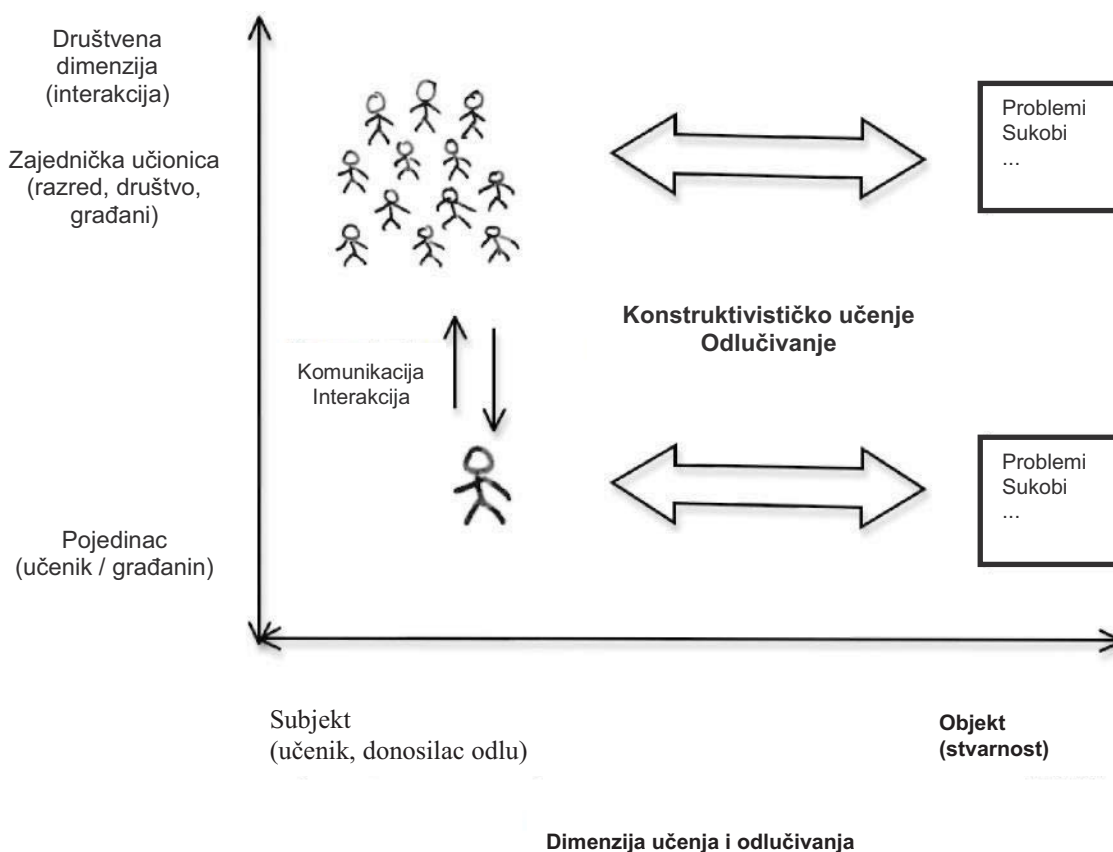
Društvena dimenzija (interakcija)

Zajednička učionica (razred, društvo, građani)

Problemi
Sukobi
...

Konstruktivističko učenje
Odlučivanje

Komunikacija
Interakcija

Problemi
Sukobi
...

Pojedinac (učenik / građanin)

Subjekt
(učenik, donosilac odlu)

Objekt
(stvarnost)

Dimenzija učenja i odlučivanja